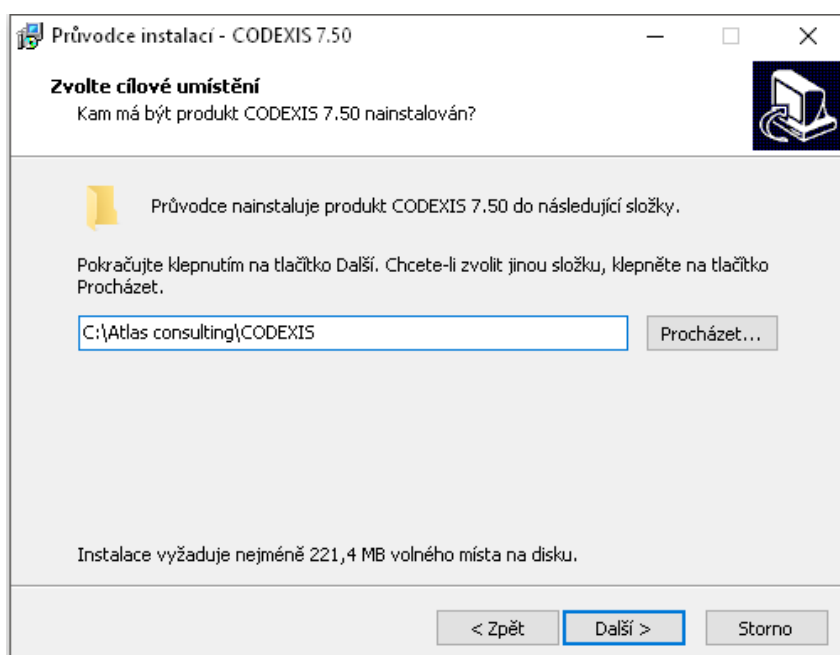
Průvodce instalací - CODEXIS 7.50

Zvolte cílové umístění
Kam má být produkt CODEXIS 7.50 nainstalován?

Průvodce nainstaluje produkt CODEXIS 7.50 do následující složky.

Pokračujte klepnutím na tlačítko Další. Chcete-li zvolit jinou složku, klepněte na tlačítko Procházet.

C:\Atlas consulting\CODEXIS

Procházet...

Instalace vyžaduje nejméně 221,4 MB volného místa na disku.

< Zpět

Další >

Storno